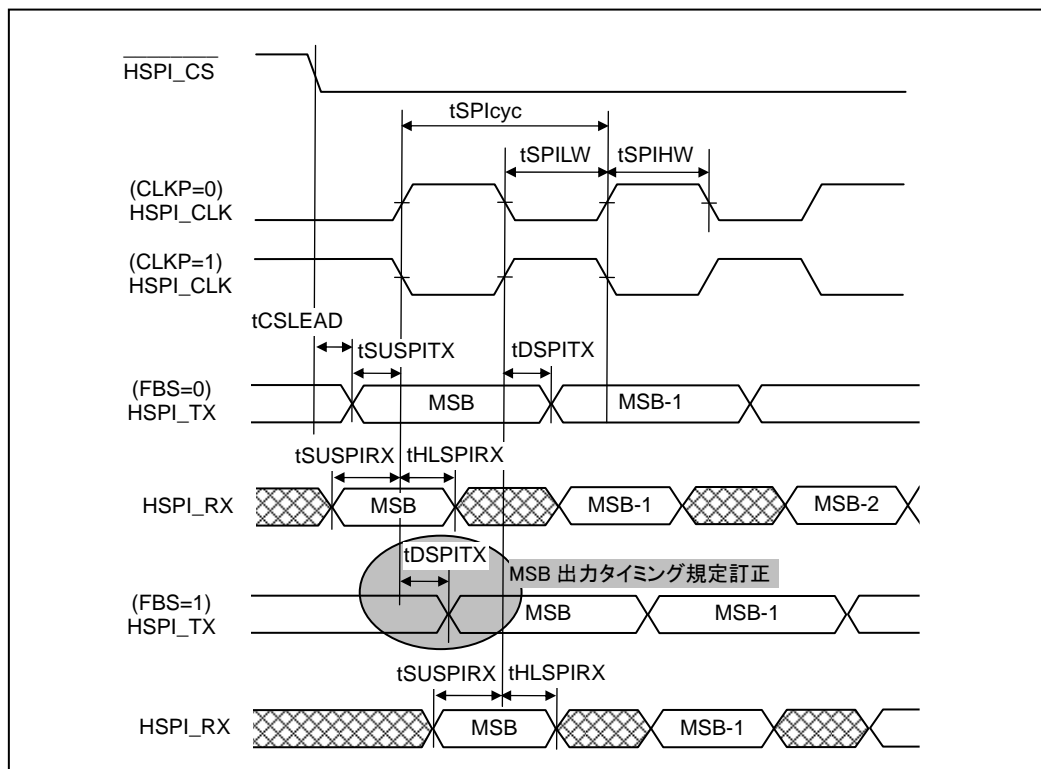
$\overline{\text{HSPI\_CS}}$

tSPIcyc

tSPILW

tSPIHW

(CLKP=0)
HSPI_CLK

(CLKP=1)
HSPI_CLK

tCSLEAD

tSUSPITX

tDSPITX

(FBS=0)
HSPI_TX

MSB

MSB-1

tSUSPIRX

tHLSPIRX

HSPI_RX

MSB

MSB-1

MSB-2

tDSPITX

MSB 出力タイミング規定訂正

(FBS=1)
HSPI_TX

MSB

MSB-1

tSUSPIRX

tHLSPIRX

HSPI_RX

MSB

MSB-1